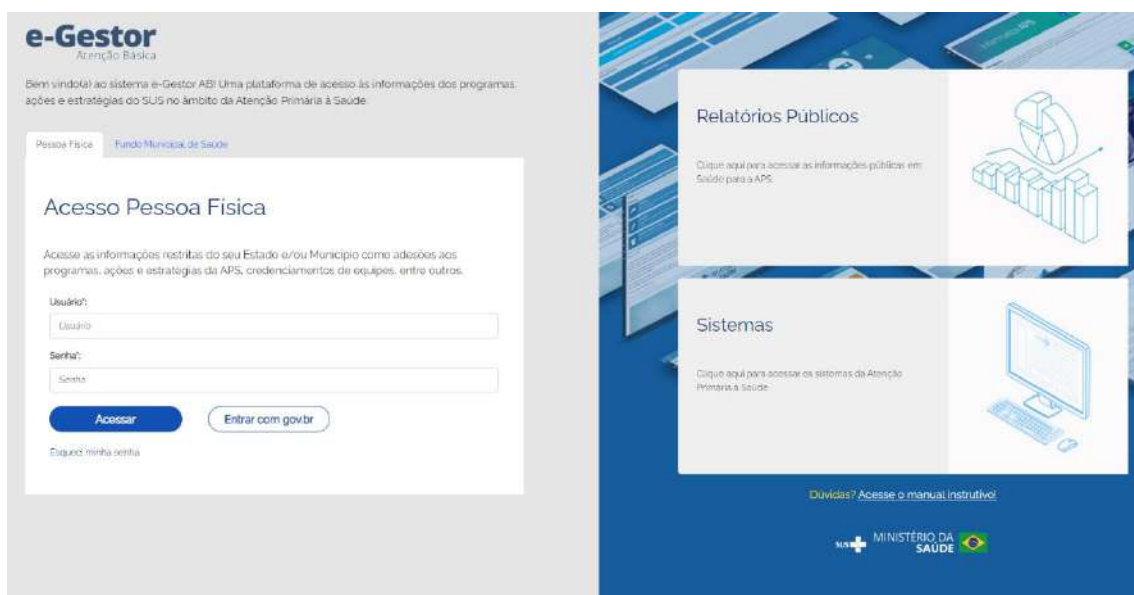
e-Gestor
Atenção Básica

Bem vindo(a) ao sistema e-Gestor AB! Uma plataforma de acesso às informações dos programas, ações e estratégias do SUS no âmbito da Atenção Primária à Saúde.

Pessoa Física | Fundo Municipal de Saúde

Acesso Pessoa Física

Acesse as informações restritas do seu Estado e/ou Município como adesões aos programas, ações e estratégias da APS, credenciamentos de equipes, entre outros.

Usuário*:
Usuário

Senha*:
Senha

Acessar
Entrar com gov.br

Esqueci minha senha

Relatórios Públicos

Clique aqui para acessar as informações públicas em Saúde para a APS.

Sistemas

Clique aqui para acessar os sistemas da Atenção Primária à Saúde.

Dúvidas? Acesse o manual instrutivo!

SUS MINISTÉRIO DA SAÚDE